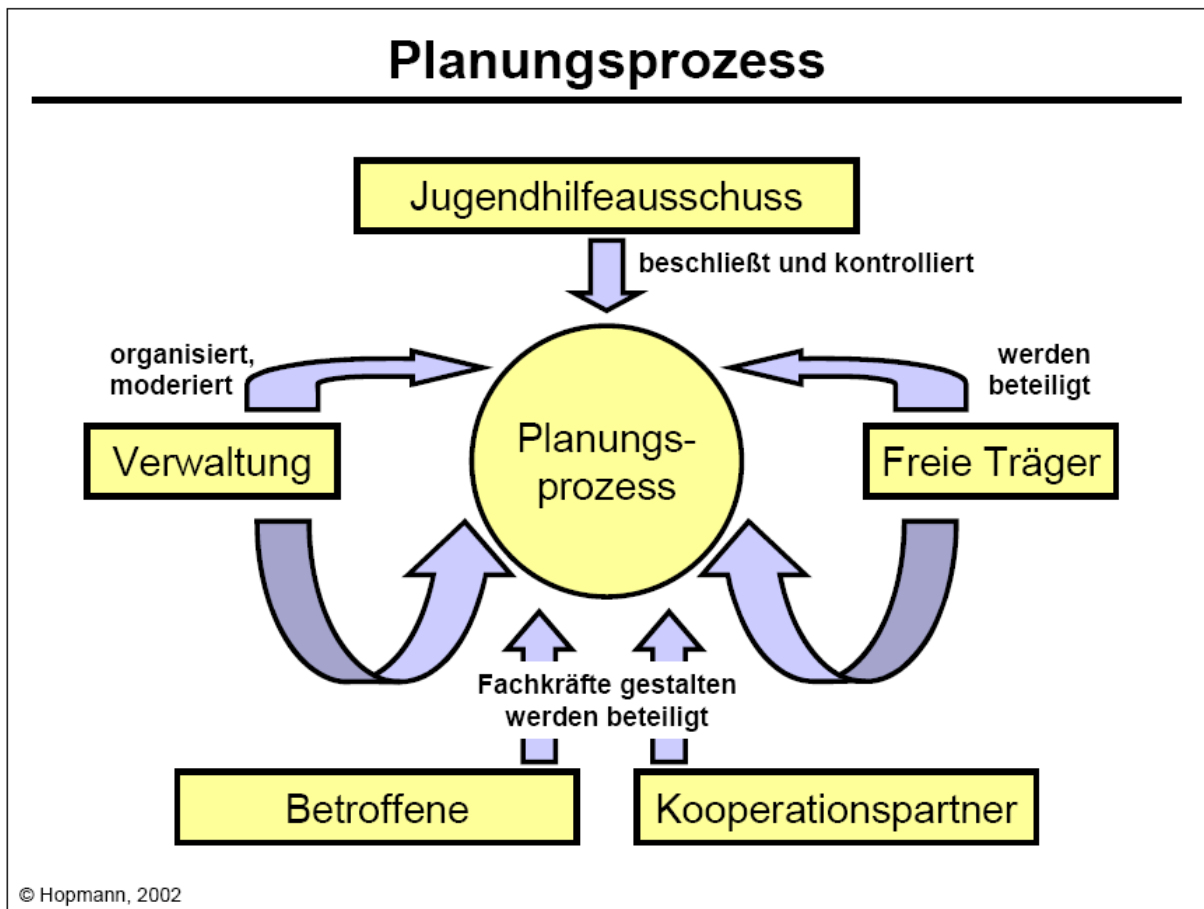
Planungsprozess

Jugendhilfeausschuss

beschließt und kontrolliert

organisiert, moderiert

werden beteiligt

Verwaltung

Planungsprozess

Freie Träger

Fachkräfte gestalten werden beteiligt

Betroffene

Kooperationspartner

© Hopmann, 2002